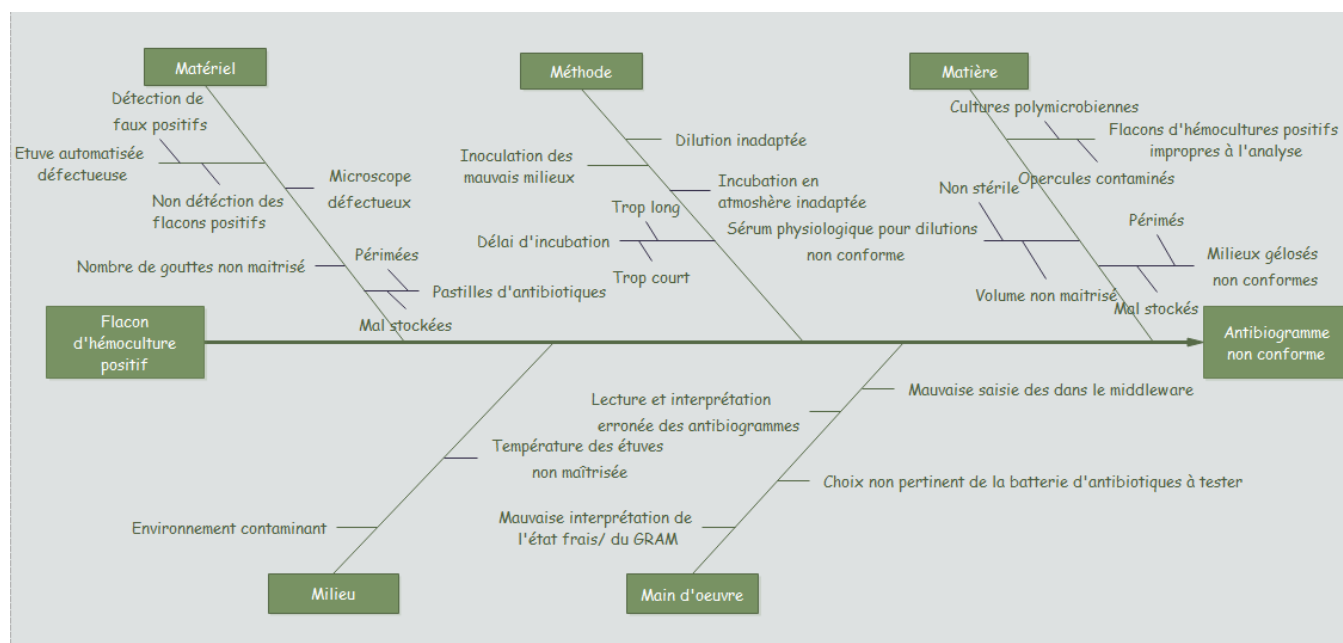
Matériel

Détection de faux positifs

Etuve automatisée défectueuse

Non détection des flacons positifs

Microscope défectueux

Nombre de gouttes non maitrisé

Périmées

Pastilles d'antibiotiques

Mal stockées

Méthode

Dilution inadaptée

Inoculation des mauvais milieux

Incubation en atmoshère inadaptée

Trop long

Délai d'incubation

Trop court

Sérum physiologique pour dilutions non conforme

Matière

Cultures polymicrobiennes

Flacons d'hémocultures positifs impropres à l'analyse

Opercules contaminés

Non stérile

Volume non maitrisé

Périmés

Milieux gélosés non conformes

Mal stockés

Flacon d'hémoculture positif

Antibiogramme non conforme

Lecture et interprétation erronée des antibiogrammes

Mauvaise saisie des dans le middleware

Température des étuves non maîtrisée

Choix non pertinent de la batterie d'antibiotiques à tester

Environnement contaminant

Mauvaise interprétation de l'état frais/ du GRAM

Milieu

Main d'oeuvre